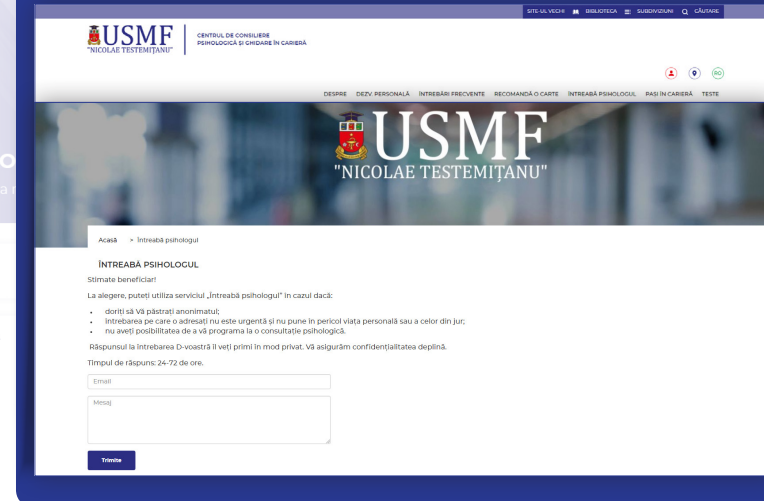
SITE-UL VECHI BIBLIOTECA SUBDIVIZIUNI CĂUTARE

USMF "NICOLAE TESTEMIȚANU"

CENTRUL DE CONSILIERE PSIHOLOGICĂ ȘI GHIDARE ÎN CARIERĂ

RO

DESPRE DEZV. PERSONALĂ ÎNTREBĂRI FRECVENTE RECOMANDĂ O CARTE ÎNTREABĂ PSIHOLOGUL PAȘI ÎN CARIERĂ TESTE

USMF "NICOLAE TESTEMIȚANU"

Acasă > Întreabă psihologul

ÎNTREABĂ PSIHOLOGUL

Stimate beneficiar!

La alegere, puteți utiliza serviciul „Întreabă psihologul" în cazul dacă:

- doriți să Vă păstrați anonimatul;
- întrebarea pe care o adresați nu este urgentă și nu pune în pericol viața personală sau a celor din jur;
- nu aveți posibilitatea de a vă programa la o consultație psihologică.

Răspunsul la întrebarea D-voastră îl veți primi în mod privat. Vă asigurăm confidențialitatea deplină.

Timpul de răspuns: 24-72 de ore.

Email

Mesaj

Trimite